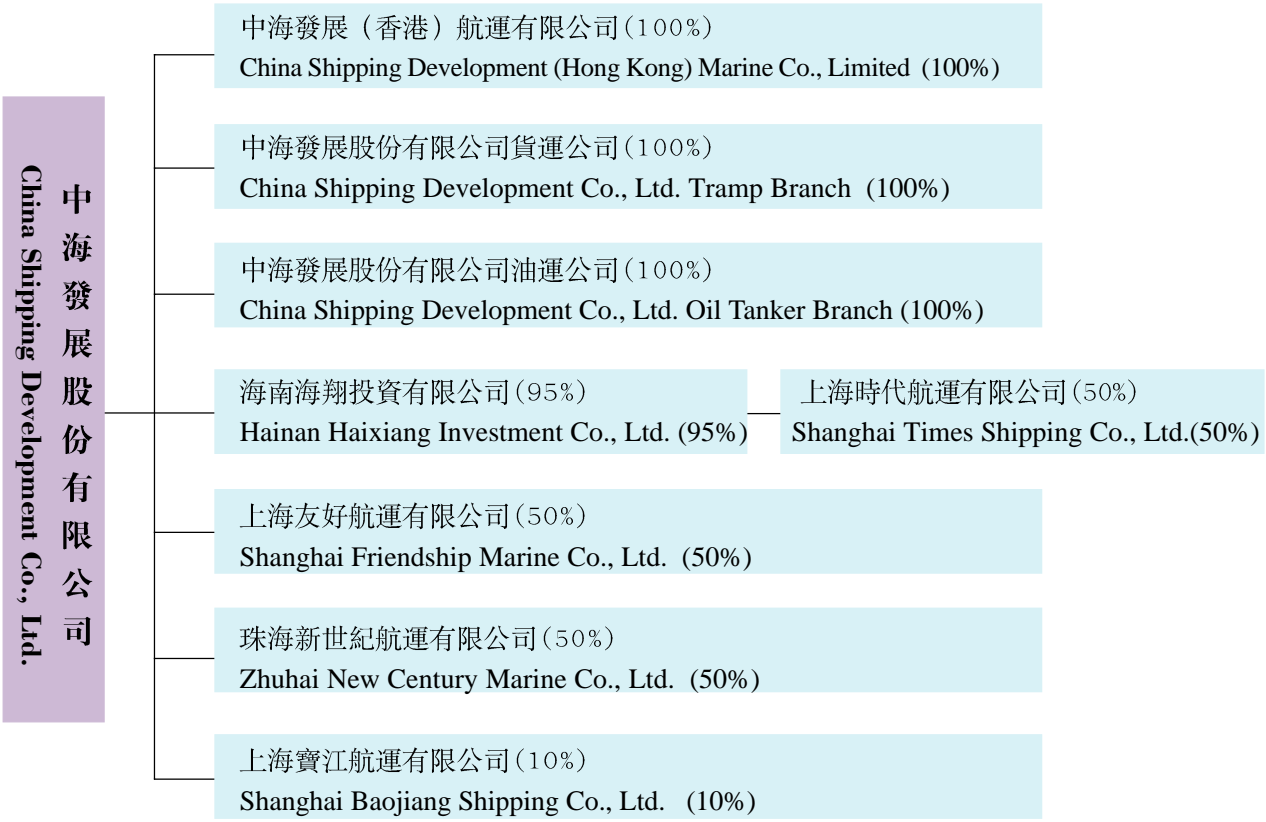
中海發展股份有限公司
China Shipping Development Co., Ltd.

中海發展（香港）航運有限公司（100%）
China Shipping Development (Hong Kong) Marine Co., Limited (100%)

中海發展股份有限公司貨運公司（100%）
China Shipping Development Co., Ltd. Tramp Branch (100%)

中海發展股份有限公司油運公司（100%）
China Shipping Development Co., Ltd. Oil Tanker Branch (100%)

海南海翔投資有限公司（95%）
Hainan Haixiang Investment Co., Ltd. (95%)

上海時代航運有限公司（50%）
Shanghai Times Shipping Co., Ltd.(50%)

上海友好航運有限公司（50%）
Shanghai Friendship Marine Co., Ltd. (50%)

珠海新世紀航運有限公司（50%）
Zhuhai New Century Marine Co., Ltd. (50%)

上海寶江航運有限公司（10%）
Shanghai Baojiang Shipping Co., Ltd. (10%)